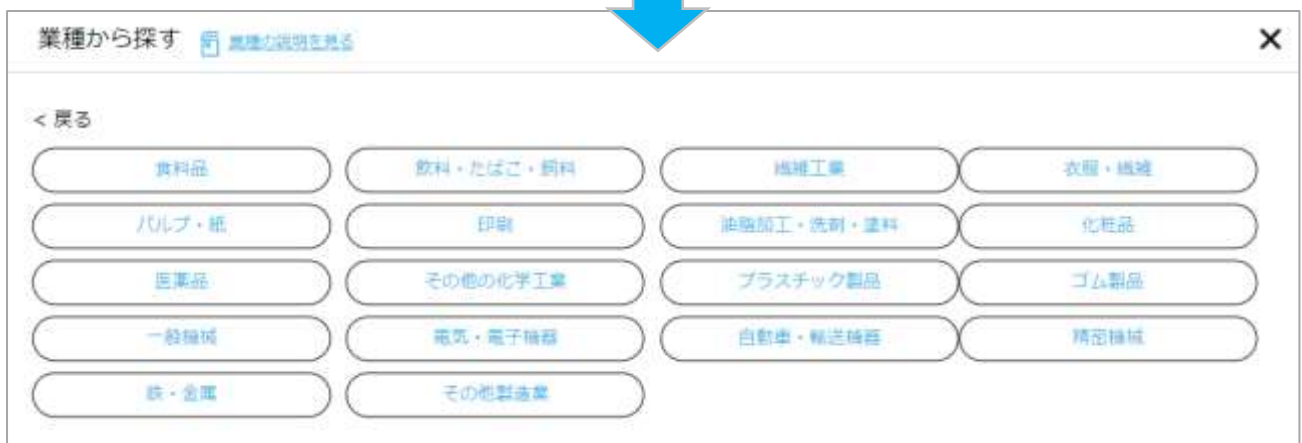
業種から探す 業種の説明を見る

×

< 戻る

食料品
飲料・たばこ・飼料
繊維工業
衣服・繊維
パルプ・紙
印刷
油脂加工・洗剤・塗料
化粧品
医薬品
その他の化学工業
プラスチック製品
ゴム製品
一般機械
電気・電子機器
自動車・輸送機器
精密機械
鉄・金属
その他製造業